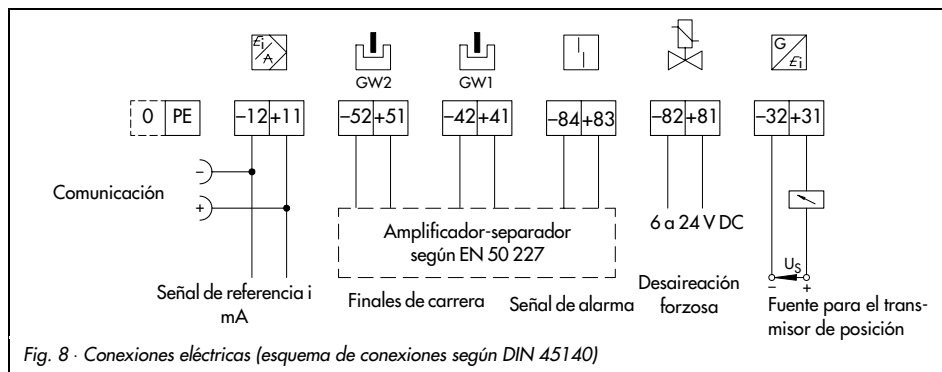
$\frac{E_i}{A}$

GW2

GW1

$\frac{G}{E_i}$

0 PE

–12 +11

–52 +51

–42 +41

–84 +83

–82 +81

–32 +31

–

+

Comunicación

Amplificador-separador según EN 50 227

6 a 24 V DC

$U_S$

– +

Señal de referencia i mA

Finales de carrera

Señal de alarma

Desaireación forzosa

Fuente para el transmisor de posición

Fig. 8 · Conexiones eléctricas (esquema de conexiones según DIN 45140)